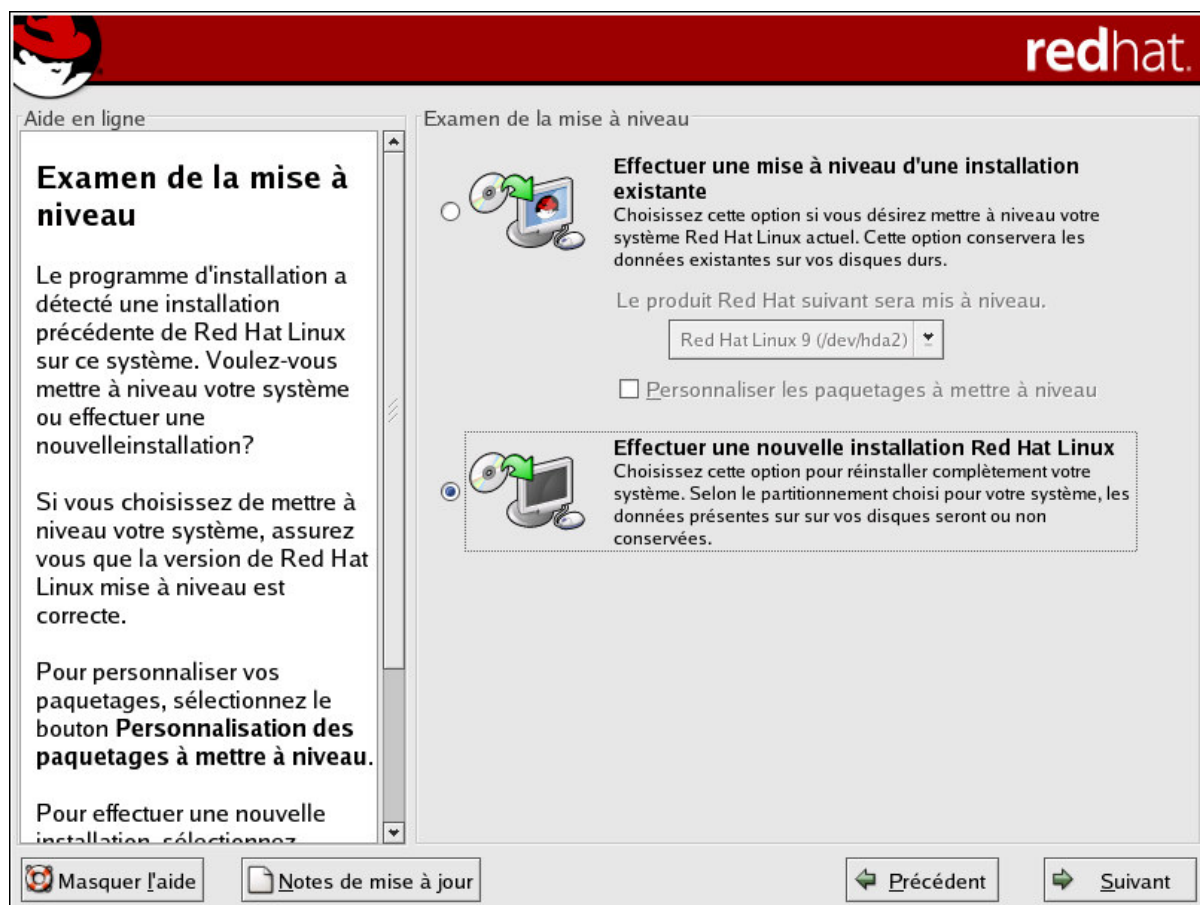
redhat.

Aide en ligne

Examen de la mise à niveau

Le programme d'installation a détecté une installation précédente de Red Hat Linux sur ce système. Voulez-vous mettre à niveau votre système ou effectuer une nouvelleinstallation?

Si vous choisissez de mettre à niveau votre système, assurez vous que la version de Red Hat Linux mise à niveau est correcte.

Pour personnaliser vos paquetages, sélectionnez le bouton **Personnalisation des paquetages à mettre à niveau**.

Pour effectuer une nouvelle installation, sélectionnez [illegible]

Examen de la mise à niveau

**Effectuer une mise à niveau d'une installation existante**
Choisissez cette option si vous désirez mettre à niveau votre système Red Hat Linux actuel. Cette option conservera les données existantes sur vos disques durs.

Le produit Red Hat suivant sera mis à niveau.

Red Hat Linux 9 (/dev/hda2)

Personnaliser les paquetages à mettre à niveau

**Effectuer une nouvelle installation Red Hat Linux**
Choisissez cette option pour réinstaller complètement votre système. Selon le partitionnement choisi pour votre système, les données présentes sur sur vos disques seront ou non conservées.

Masquer l'aide | Notes de mise à jour | Précédent | Suivant